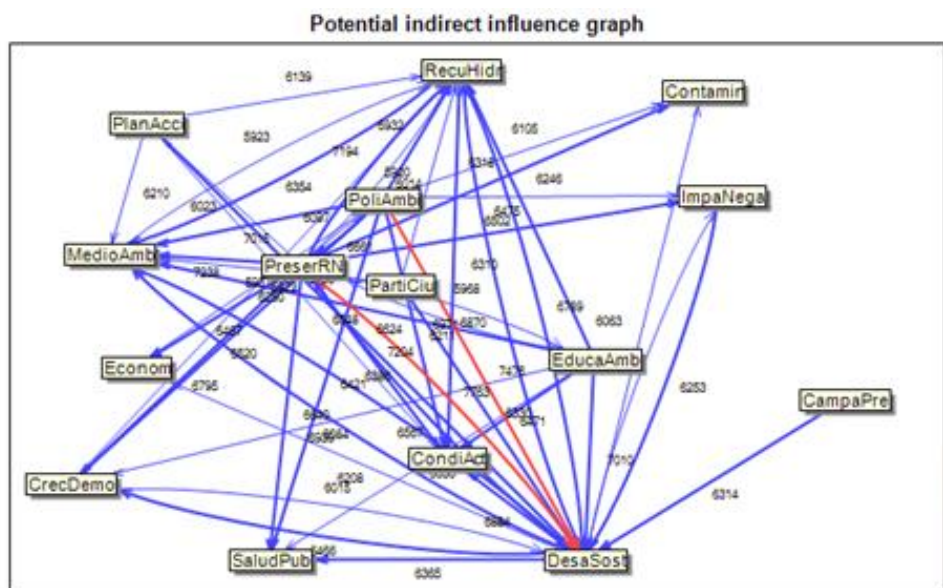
Potential indirect influence graph

RecuHidr
Contamin
PlanAcci
PoliAmbi
ImpaNega
MedioAmb
PreserRN
PartiCiu
EducaAmb
Econom
CampaPre
CrecDemo
CondiAct
SaludPub
DesaSost

6139
5923
5932
6105
7194
6210
6354
6316
6246
6023
5297
6476
7016
6310
5968
6789
6063
6624
6870
7204
7478
6820
6795
6253
6533
6471
7010
6208
6015
6314
6365
6884
6466
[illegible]